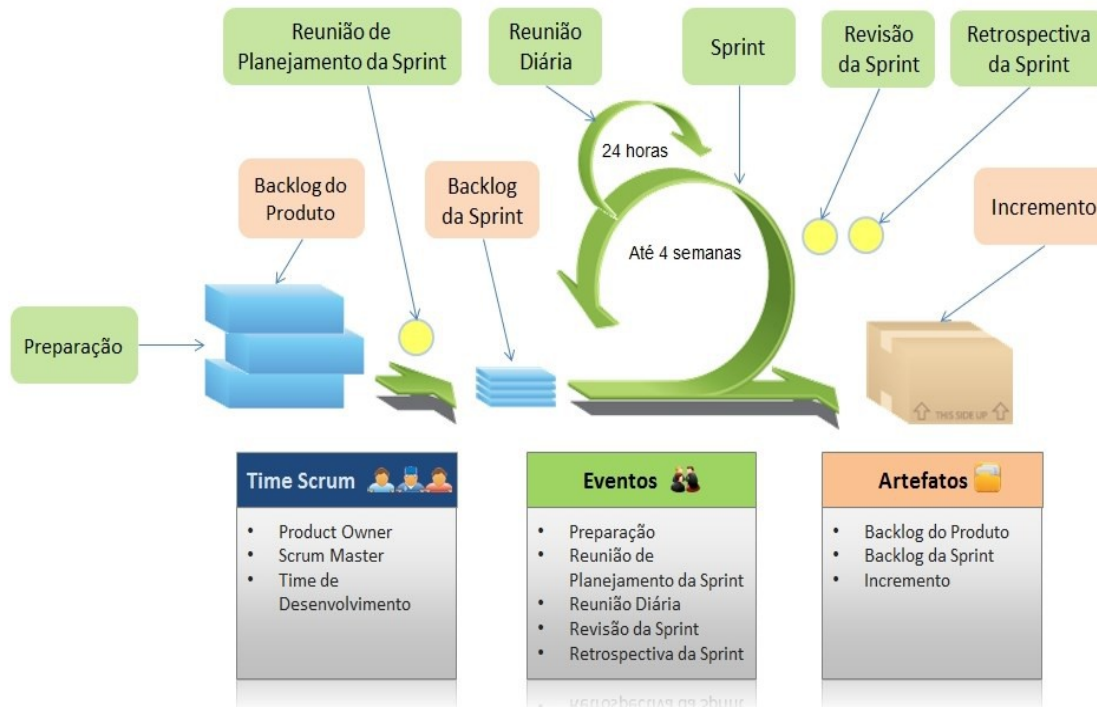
Reunião de Planejamento da Sprint

Reunião Diária

Sprint

Revisão da Sprint

Retrospectiva da Sprint

24 horas

Backlog do Produto

Backlog da Sprint

Até 4 semanas

Incremento

Preparação

THIS SIDE UP

Time Scrum

- Product Owner
- Scrum Master
- Time de Desenvolvimento

Eventos

- Preparação
- Reunião de Planejamento da Sprint
- Reunião Diária
- Revisão da Sprint
- Retrospectiva da Sprint

Artefatos

- Backlog do Produto
- Backlog da Sprint
- Incremento